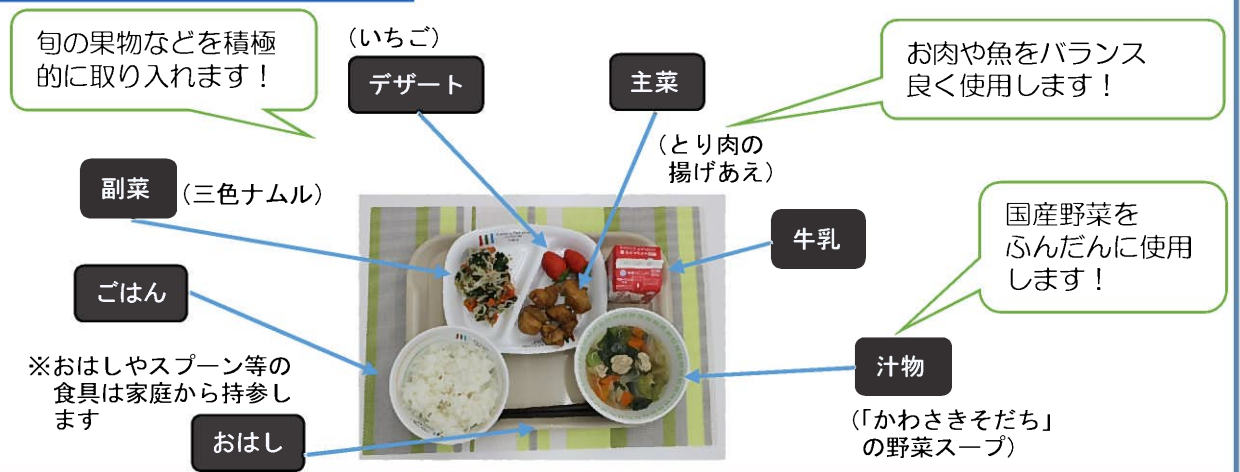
旬の果物などを積極的に取り入れます！

（いちご）
デザート

主菜
（とり肉の揚げあえ）

お肉や魚をバランス良く使用します！

副菜
（三色ナムル）

牛乳

国産野菜をふんだんに使用します！

ごはん

※おはしやスプーン等の食具は家庭から持参します

汁物
（「かわさきそだち」の野菜スープ）

おはし